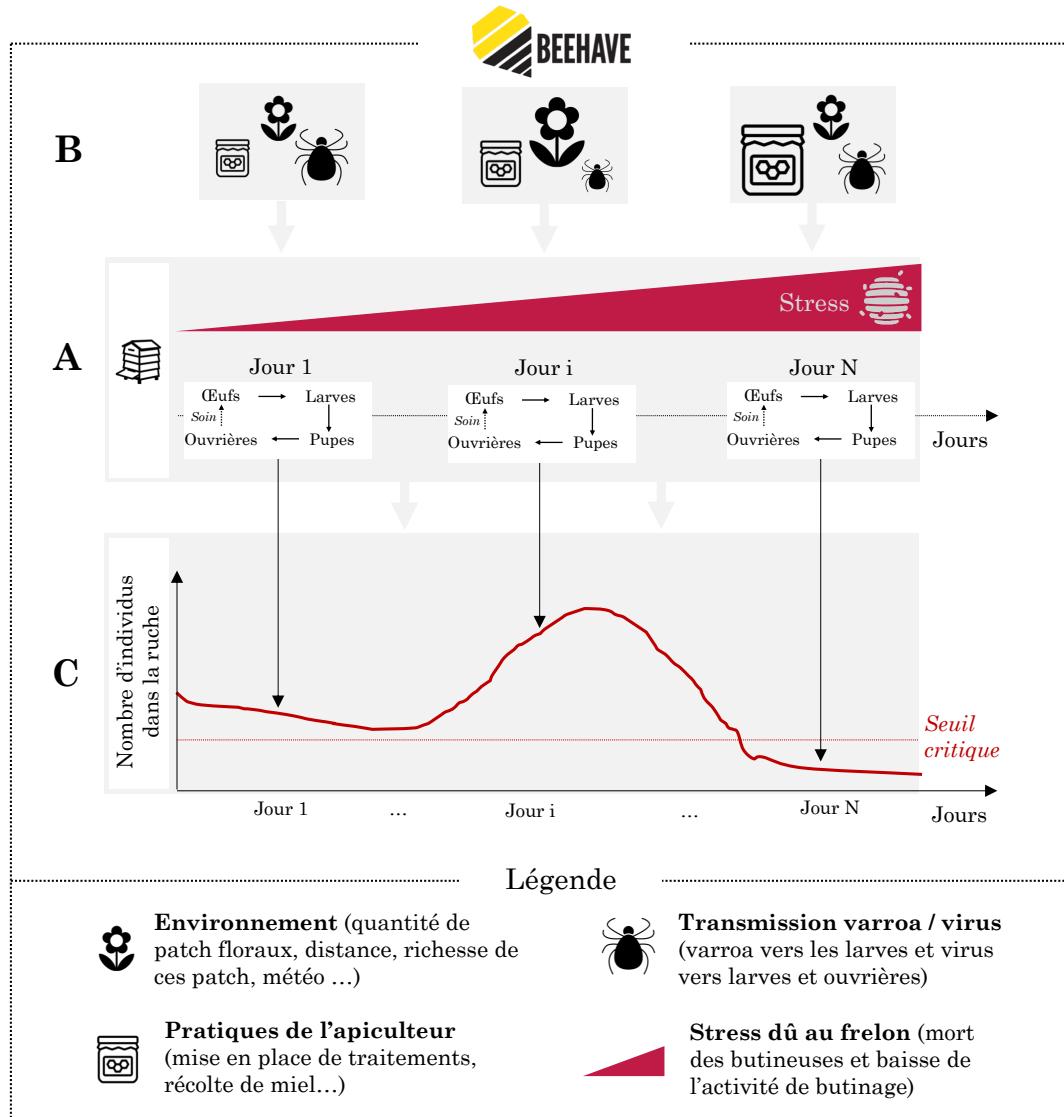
BEEHAVE

B

Stress

A

Jour 1

Œufs → Larves
Soin
Ouvrières ← Pupes

Jour i

Œufs → Larves
Soin
Ouvrières ← Pupes

Jour N

Œufs → Larves
Soin
Ouvrières ← Pupes

Jours

C

Nombre d'individus dans la ruche

Seuil critique

Jour 1 … Jour i … Jour N

Jours

Légende

**Environnement** (quantité de patch floraux, distance, richesse de ces patch, météo …)

**Transmission varroa / virus** (varroa vers les larves et virus vers larves et ouvrières)

**Pratiques de l'apiculteur** (mise en place de traitements, récolte de miel…)

**Stress dû au frelon** (mort des butineuses et baisse de l'activité de butinage)